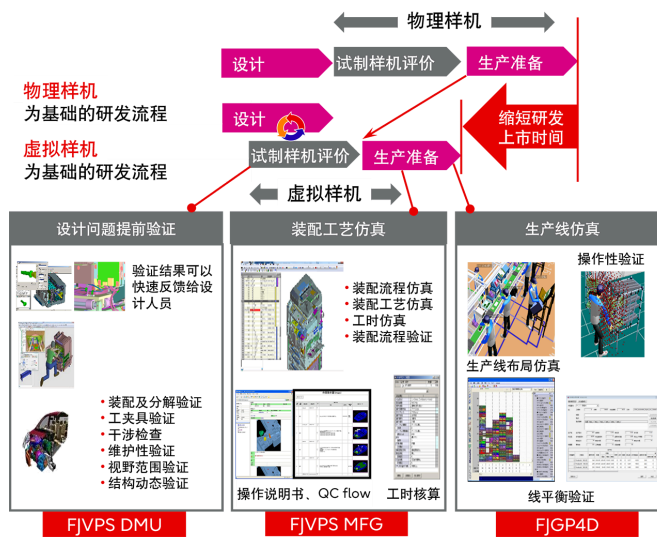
物理样机

设计

试制样机评价

生产准备

物理样机
为基础的研发流程

设计

缩短研发
上市时间

虚拟样机
为基础的研发流程

试制样机评价

生产准备

虚拟样机

设计问题提前验证

验证结果可以快速反馈给设计人员

・装配及分解验证
・工夹具验证
・干涉检查
・维护性验证
・视野范围验证
・结构动态验证

FJVPS DMU

装配工艺仿真

・装配流程仿真
・装配工艺仿真
・工时仿真
・装配流程验证

操作说明书、QC flow

工时核算

FJVPS MFG

生产线仿真

操作性验证

生产线布局仿真

线平衡验证

FJGP4D